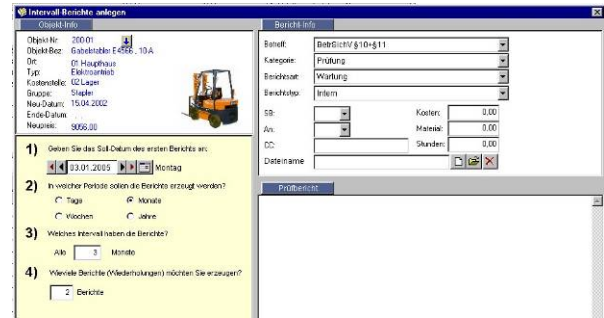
Intervall Berichte anlegen

Objekt-Info

Objekt-Nr: 200 01
Objekt-Bez: Gabelstapler E4566 , 10 A
Ort: 01 Haupthaus
Typ: Elektroantrieb
Kostenstelle: 02 Lager
Gruppe: Stapler
Neu-Datum: 15.04.2002
Ende-Datum:
Neupreis: 9056.00

1) Geben Sie das Soll-Datum des ersten Berichts an:
03.01.2005 Montag

2) In welcher Periode sollen die Berichte erzeugt werden?
Tage
Monate
Wochen
Jahre

3) Welchen Intervall haben die Berichte?
Alle 3 Monate

4) Wieviele Berichte (Wiederholungen) möchten Sie erzeugen?
2 Berichte

Bericht-Info

Betreff: BetrSichV §10+§11
Kategorie: Prüfung
Berichtsart: Wartung
Berichtstyp: Intern
SB:
An:
CC:
Dateiname
Kosten: 0,00
Material: 0,00
Stunden: 0,00

Prüfbericht